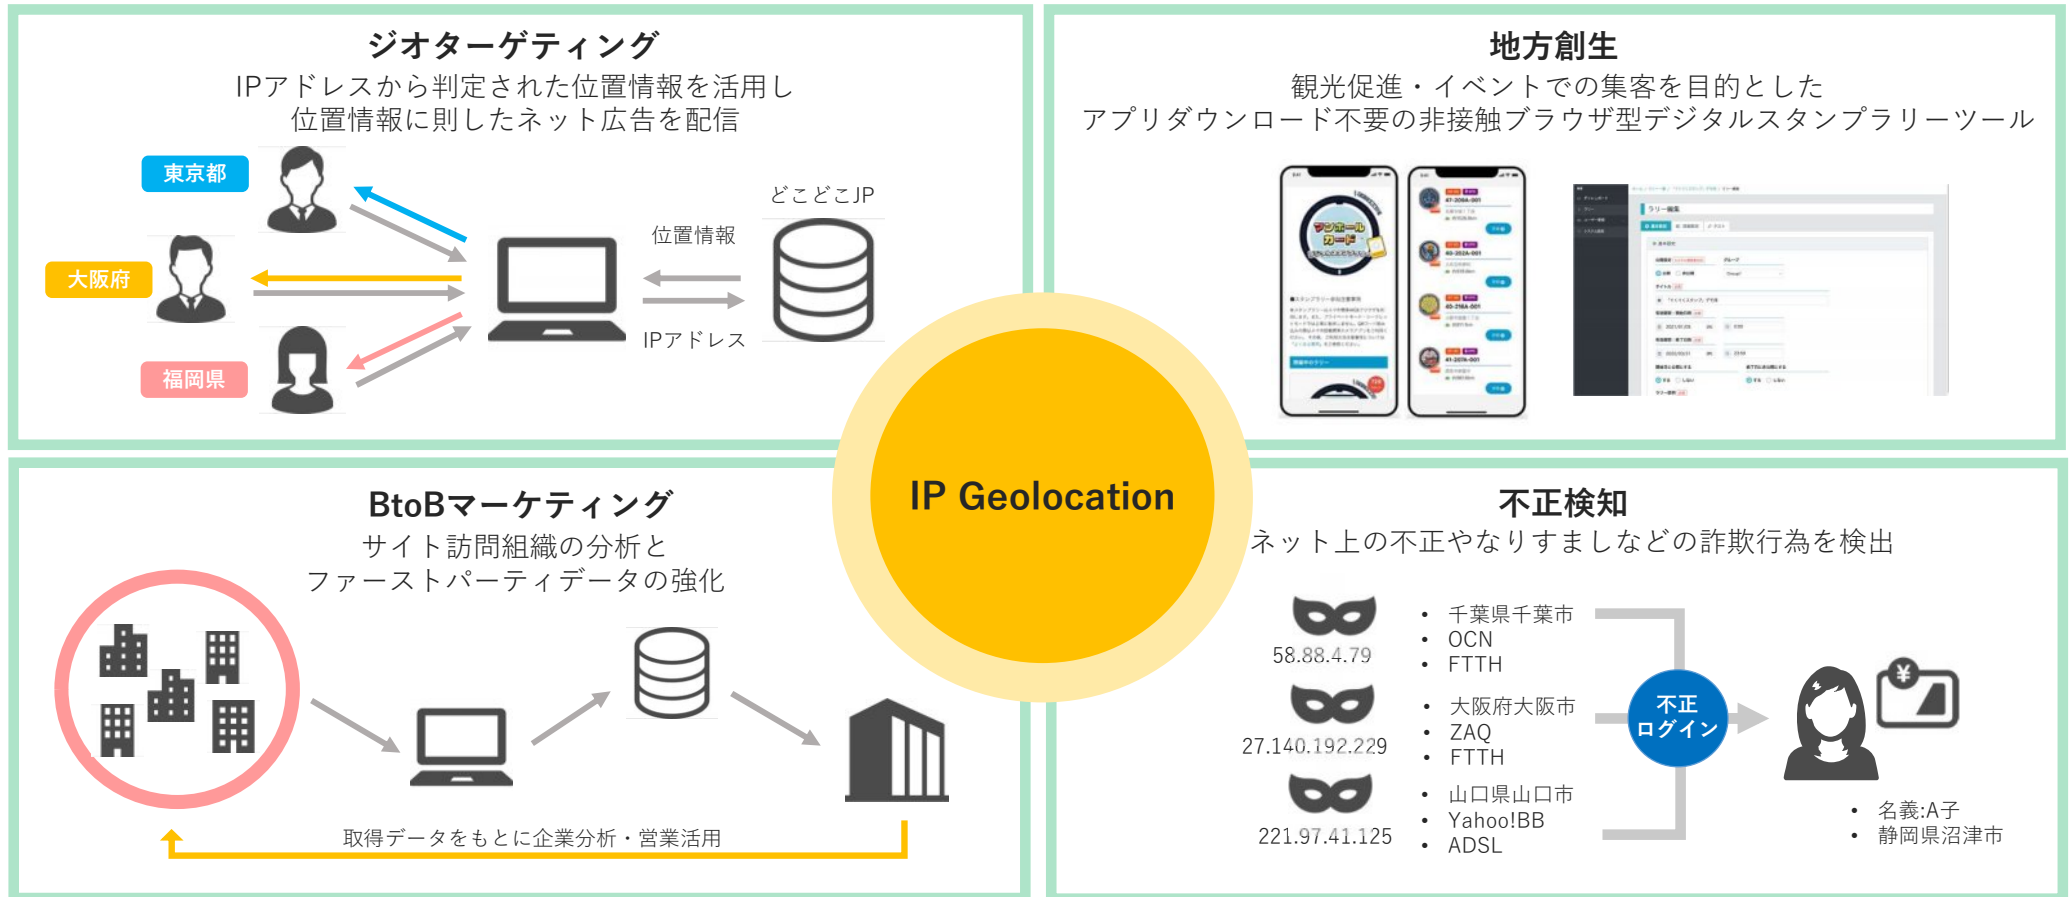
ジオターゲティング
IPアドレスから判定された位置情報を活用し位置情報に則したネット広告を配信

東京都
大阪府
福岡県
位置情報
IPアドレス
どこどこJP

地方創生
観光促進・イベントでの集客を目的としたアプリダウンロード不要の非接触ブラウザ型デジタルスタンプラリーツール

IP Geolocation

BtoBマーケティング
サイト訪問組織の分析とファーストパーティデータの強化

取得データをもとに企業分析・営業活用

不正検知
ネット上の不正やなりすましなどの詐欺行為を検出

58.88.4.79
• 千葉県千葉市
• OCN
• FTTH

27.140.192.229
• 大阪府大阪市
• ZAQ
• FTTH

221.97.41.125
• 山口県山口市
• Yahoo!BB
• ADSL

不正ログイン

• 名義:A子
• 静岡県沼津市